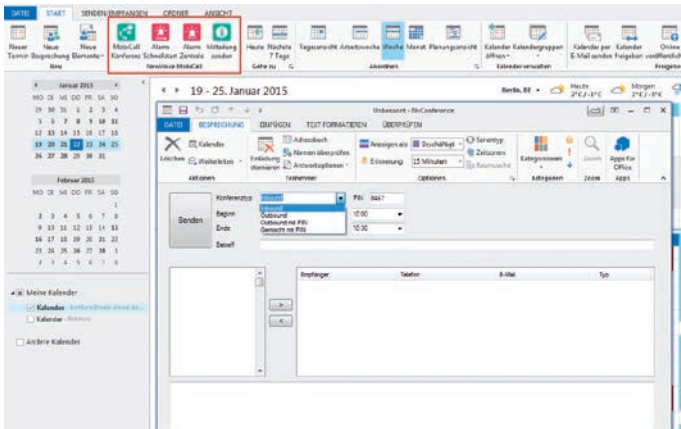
DATEI START SENDEN/EMPFANGEN ORDNER ANSICHT

Neuer Termin Neue Besprechung Neue Elemente Neu

MobiCall Konferenz Alarm Schnellstart Alarm Zentrale Mitteilung senden NewVoice MobiCall

Heute Nächste 7 Tage Gehe zu

Tagesansicht Arbeitswoche Woche Monat Planungsansicht Anordnen

Kalender öffnen Kalendergruppen Kalender verwalten

Kalender per E-Mail senden Kalender Freigeben Online veröffentlichen Freigeben

Januar 2015
MO DI MI DO FR SA SO
29 30 31 1 2 3 4
5 6 7 8 9 10 11
12 13 14 15 16 17 18
19 20 21 22 23 24 25
26 27 28 29 30 31

Februar 2015
MO DI MI DO FR SA SO
1
2 3 4 5 6 7 8
9 10 11 12 13 14 15
16 17 18 19 20 21 22
23 24 25 26 27 28 1
2 3 4 5 6 7 8

Meine Kalender
Kalender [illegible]
Kalender - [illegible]

Andere Kalender

19 - 25. Januar 2015

Berlin, BE Heute 2°C/-1°C Morgen 2°C/-1°C

Unbenannt - MvConference

DATEI BESPRECHUNG EINFÜGEN TEXT FORMATIEREN ÜBERPRÜFEN

Löschen Kalender Weiterleiten Aktionen

Einladung stornieren Adressbuch Namen überprüfen Antwortoptionen Teilnehmer

Anzeigen als Beschäftigt Erinnerung 15 Minuten Optionen

Serientyp Zeitzonen Raumsuche

Kategorisieren Kategorien Zoom Zoom Apps for Office Apps

Senden

Konferenztyp Inbound PIN 8467
Beginn 10:00
Ende 10:30
Betreff

Inbound
Outbound
Outbound mit PIN
Gesicherte mit PIN

Empfänger Telefon E-Mail Typ